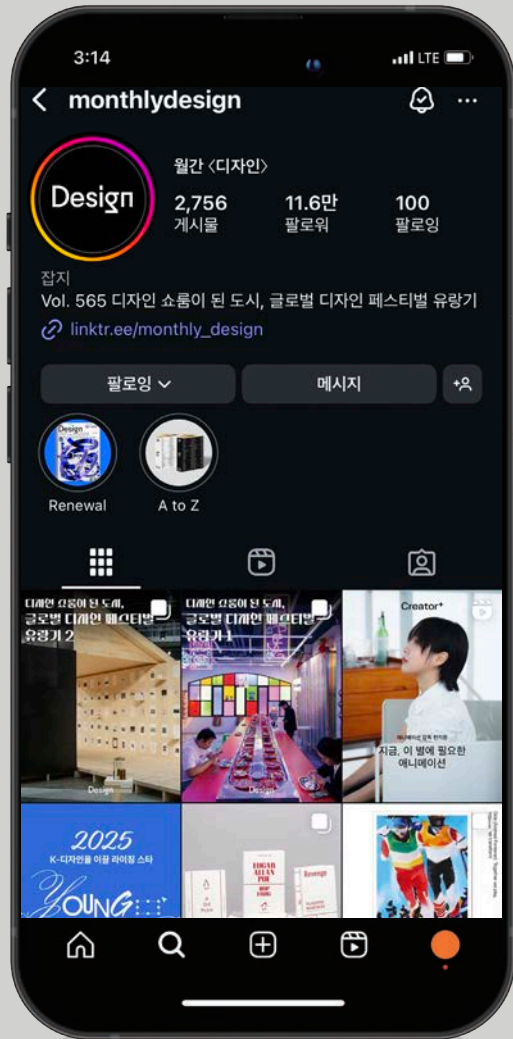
3:14

LTE

monthlydesign

Design

월간 〈디자인〉

2,756
게시물

11.6만
팔로워

100
팔로잉

잡지
Vol. 565 디자인 쇼룸이 된 도시, 글로벌 디자인 페스티벌 유랑기

linktr.ee/monthly_design

팔로잉

메시지

Design

Renewal

A to Z

디자인 쇼룸이 된 도시, 글로벌 디자인 페스티벌 유랑기 2

Design

디자인 쇼룸이 된 도시, 글로벌 디자인 페스티벌 유랑기 1

Design

Creator*

지금, 이 별에 필요한 애니메이션

2025
K-디자인을 이끌 라이징 스타
YOUNG

EDGAR ALLAN POE

Revenge